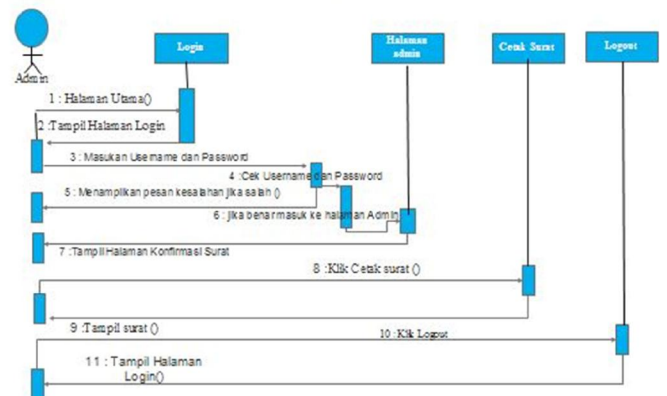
Admin

Login

Halaman admin

Cetak Surat

Logout

1 : Halaman Utama()

2 :Tampil Halaman Login

3 : Masukan Username dan Password

4 :Cek Username dan Password

5 : Menampilkan pesan kesalahan jika salah ()

6 : jika benar masuk ke halaman Admin

7 :Tampil Halaman Konfirmasi Surat

8 :Klik Cetak surat ()

9 :Tampil surat ()

10 :Klik Logout

11 : Tampil Halaman Login()